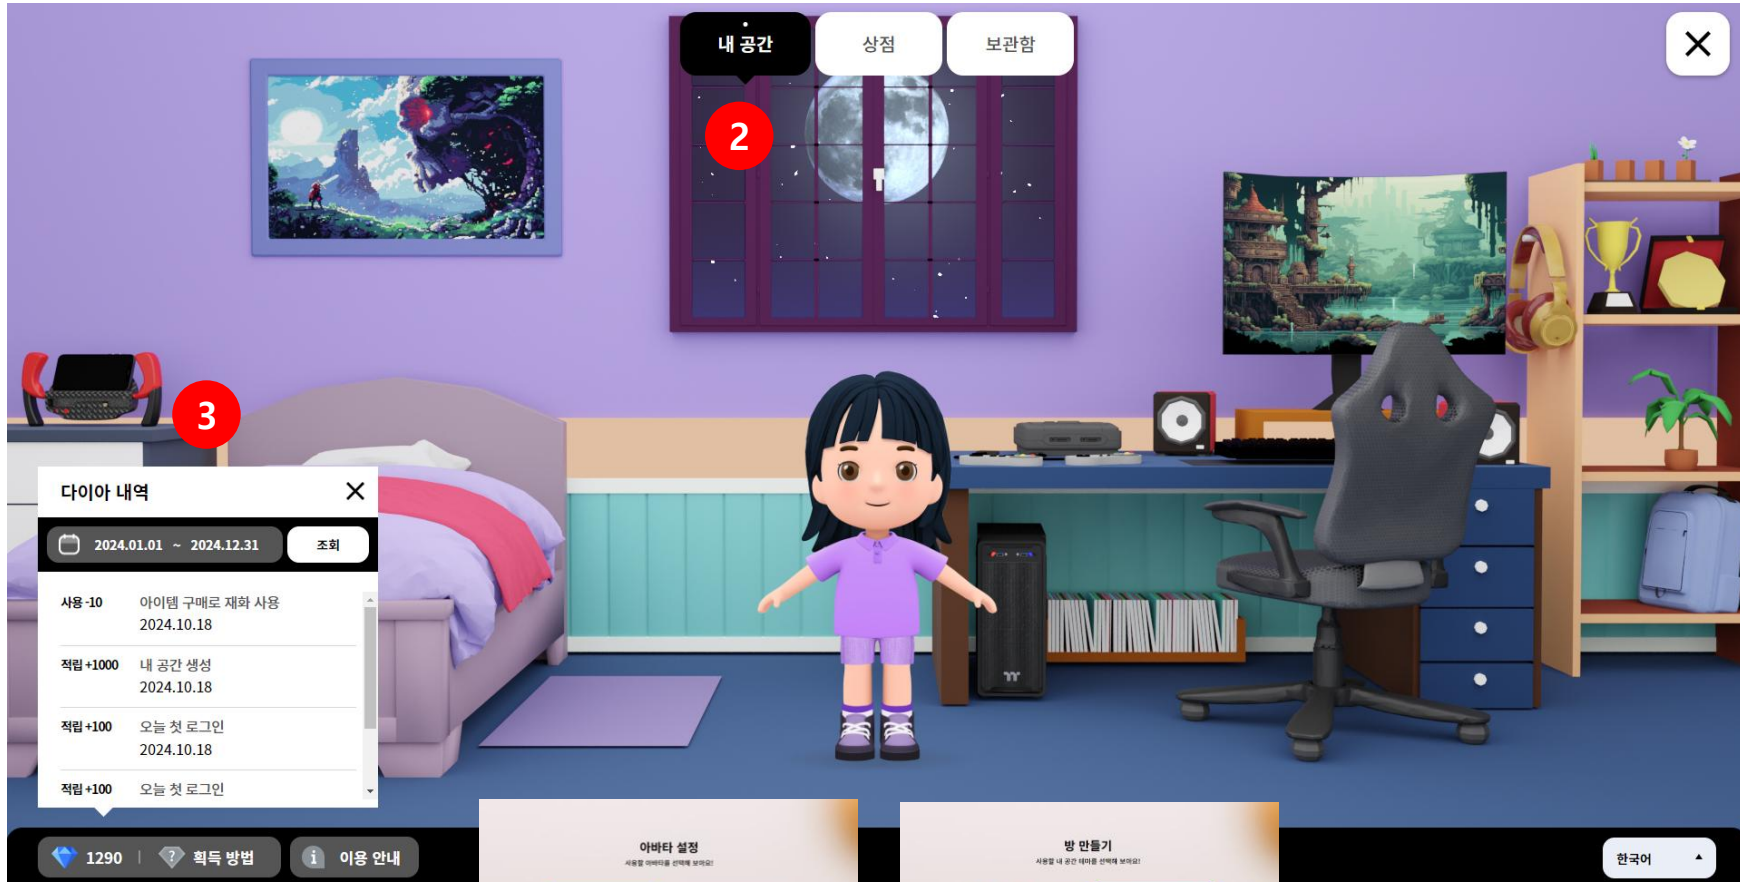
내 공간
상점
보관함
2
3
다이아 내역
2024.01.01 ~ 2024.12.31
조회
사용 -10 아이템 구매로 재화 사용
2024.10.18
적립 +1000 내 공간 생성
2024.10.18
적립 +100 오늘 첫 로그인
2024.10.18
적립 +100 오늘 첫 로그인
1290
획득 방법
이용 안내
아바타 설정
사용할 아바타를 선택해 보아요!
방 만들기
사용할 내 공간 테마를 선택해 보아요!
한국어